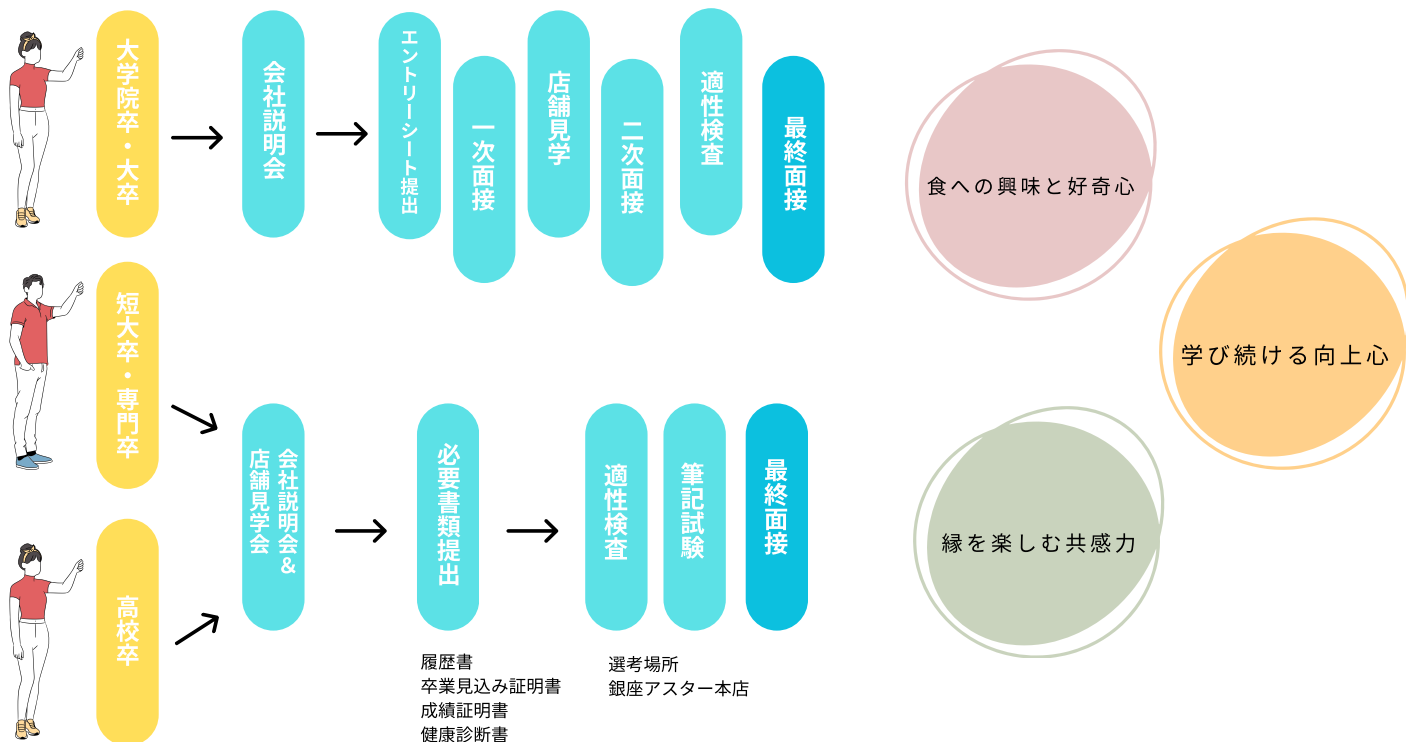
大学院卒・大卒

会社説明会

エントリーシート提出

一次面接

店舗見学

二次面接

適性検査

最終面接

短大卒・専門卒

高校卒

会社説明会&店舗見学会

必要書類提出

履歴書
卒業見込み証明書
成績証明書
健康診断書

適性検査

筆記試験

最終面接

選考場所
銀座アスター本店

食への興味と好奇心

学び続ける向上心

縁を楽しむ共感力